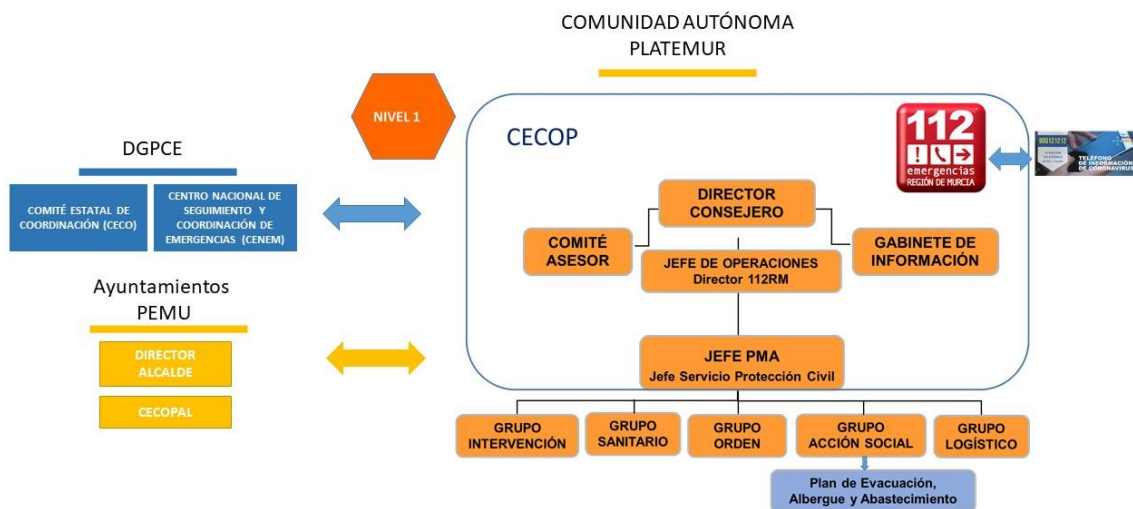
COMUNIDAD AUTÓNOMA
PLATEMUR

NIVEL 1

CECOP

112
emergencias
REGIÓN DE MURCIA

900 121 212
TELÉFONO DE INFORMACIÓN DE CORONAVIRUS

DGPCE

COMITÉ ESTATAL DE COORDINACIÓN (CECO)

CENTRO NACIONAL DE SEGUIMIENTO Y COORDINACIÓN DE EMERGENCIAS (CENEM)

DIRECTOR CONSEJERO

COMITÉ ASESOR

GABINETE DE INFORMACIÓN

JEFE DE OPERACIONES
Director 112RM

Ayuntamientos
PEMU

DIRECTOR ALCALDE

CECOPAL

JEFE PMA
Jefe Servicio Protección Civil

GRUPO INTERVENCIÓN

GRUPO SANITARIO

GRUPO ORDEN

GRUPO ACCIÓN SOCIAL

GRUPO LOGÍSTICO

Plan de Evacuación, Albergue y Abastecimiento